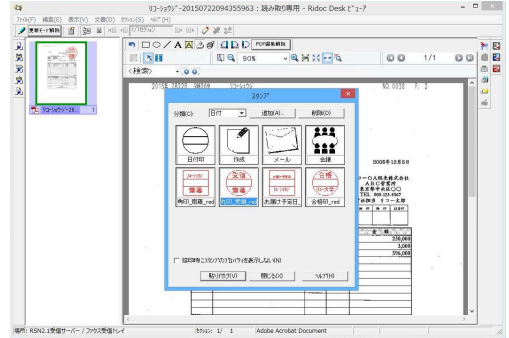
リコージョウシ-20150722094355963：読み取り専用 - Ridoc Desk ビューア

ファイル(F) 編集(E) 表示(V) 文書(D) セクション(S) ヘルプ(H)

更新モード解除

PDF編集解除

90%

1/1

<検索>

リコージョウシ-20...

スタンプ

分類(C): 日付

追加(A)...

削除(D)

日付印

作成

メール

会議

角印_簡易_red

丸印_簡易_red

お願い予定日...

合格印_red

貼り付け時にスタンプのプロパティを表示しない(N)

貼り付け(P)

閉じる(X)

ヘルプ(H)

NO.0030 P. 2

2005年12月5日

ソーロ人株式会社
ABC営業部
東京都千代田区○○
TEL 000-123-4567
ABC営業部 リコー太郎

合 計

250,000

10,000

396,000

場所: RSN2.1受信サーバー / ファクス受信トレイ

セクション: 1/ 1

Adobe Acrobat Document